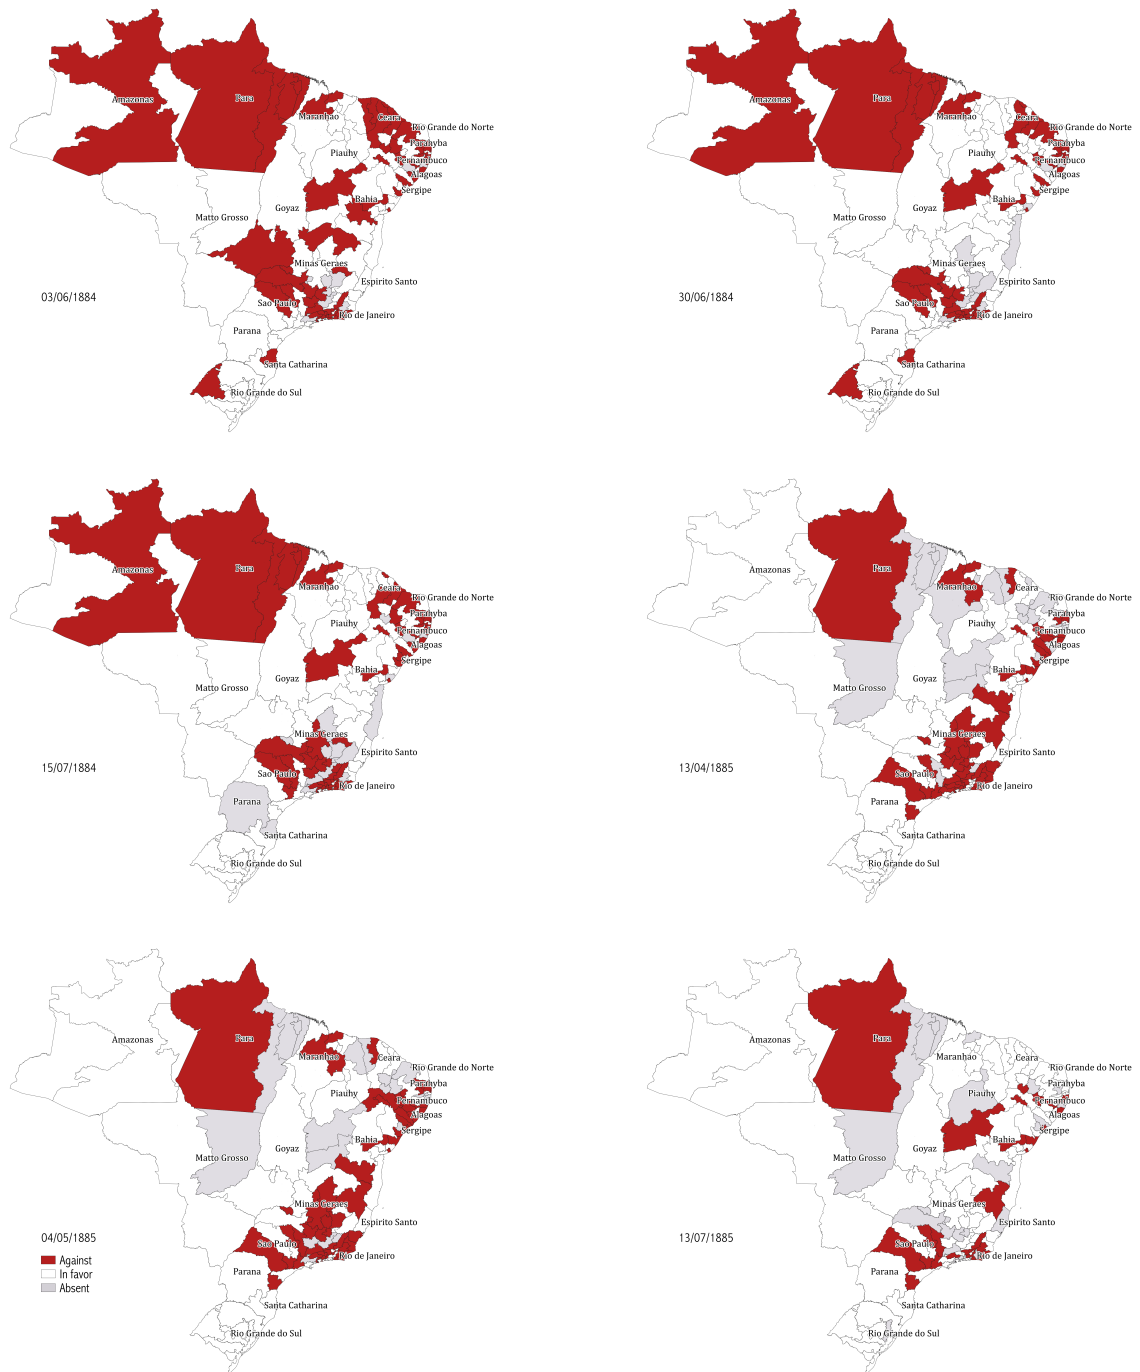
Amazonas
Para
Maranhao
Ceara
Rio Grande do Norte
Parahyba
Piauhy
Pernambuco
Alagoas
Sergipe
Bahia
Goyaz
Matto Grosso
Minas Geraes
Espirito Santo
03/06/1884
Sao Paulo
Rio de Janeiro
Parana
Santa Catharina
Rio Grande do Sul

Amazonas
Para
Maranhao
Ceara
Rio Grande do Norte
Parahyba
Piauhy
Pernambuco
Alagoas
Sergipe
Bahia
Goyaz
Matto Grosso
Minas Geraes
Espirito Santo
30/06/1884
Sao Paulo
Rio de Janeiro
Parana
Santa Catharina
Rio Grande do Sul

Amazonas
Para
Maranhao
Ceara
Rio Grande do Norte
Parahyba
Piauhy
Pernambuco
Alagoas
Sergipe
Bahia
Goyaz
Matto Grosso
Minas Geraes
Espirito Santo
15/07/1884
Sao Paulo
Rio de Janeiro
Parana
Santa Catharina
Rio Grande do Sul

Amazonas
Para
Maranhao
Ceara
Rio Grande do Norte
Parahyba
Piauhy
Pernambuco
Alagoas
Sergipe
Bahia
Goyaz
Matto Grosso
Minas Geraes
Espirito Santo
13/04/1885
Sao Paulo
Rio de Janeiro
Parana
Santa Catharina
Rio Grande do Sul

Amazonas
Para
Maranhao
Ceara
Rio Grande do Norte
Parahyba
Piauhy
Pernambuco
Alagoas
Sergipe
Bahia
Goyaz
Matto Grosso
Minas Geraes
Espirito Santo
04/05/1885
Sao Paulo
Rio de Janeiro
Against
In favor
Absent
Parana
Santa Catharina
Rio Grande do Sul

Amazonas
Para
Maranhao
Ceara
Rio Grande do Norte
Parahyba
Piauhy
Pernambuco
Alagoas
Sergipe
Bahia
Goyaz
Matto Grosso
Minas Geraes
Espirito Santo
13/07/1885
Sao Paulo
Rio de Janeiro
Parana
Santa Catharina
Rio Grande do Sul